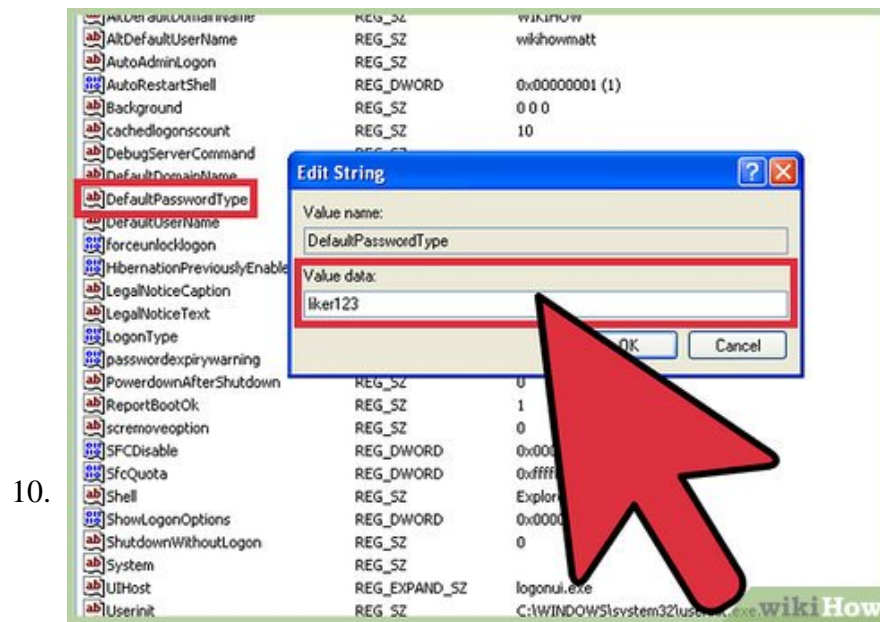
AltDefaultDomainName REG_SZ WIKIHOW
AltDefaultUserName REG_SZ wikihowmatt
AutoAdminLogon REG_SZ
AutoRestartShell REG_DWORD 0x00000001 (1)
Background REG_SZ 0 0 0
cachedlogonscount REG_SZ 10
DebugServerCommand
DefaultDomainName
DefaultPasswordType
DefaultUserName
forceunlocklogon
HibernationPreviouslyEnable
LegalNoticeCaption
LegalNoticeText
LogonType
passwordexpirywarning
PowerdownAfterShutdown REG_SZ 0
ReportBootOk REG_SZ 1
scremoveoption REG_SZ 0
SFCDisable REG_DWORD 0x000
SfcQuota REG_DWORD 0xffff
Shell REG_SZ Explor
ShowLogonOptions REG_DWORD 0x0000
ShutdownWithoutLogon REG_SZ 0
System REG_SZ
UIHost REG_EXPAND_SZ logonui.exe
Userinit REG_SZ C:\WINDOWS\system32\user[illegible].exe

Edit String
Value name:
DefaultPasswordType
Value data:
liker123
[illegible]OK Cancel

10.

wikiHow